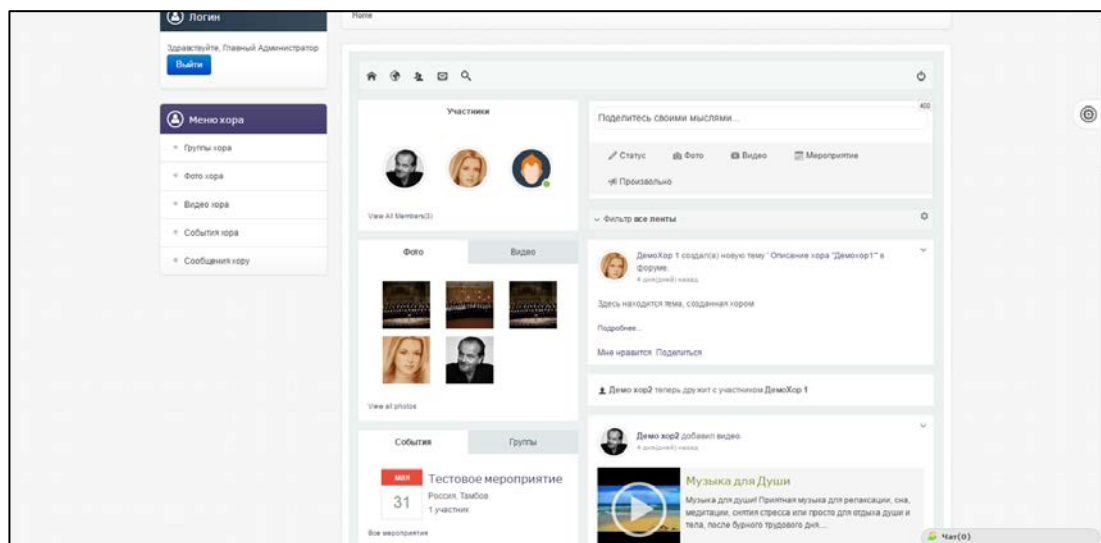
Логин

Здравствуйте, Главный Администратор

Выйти

Меню хора

Группы хора

Фото хора

Видео хора

События хора

Сообщения хору

Home

Участники

View All Members(3)

Фото

Видео

View all photos

События

Группы

МАЙ

31

Тестовое мероприятие

Россия, Тамбов

1 участник

Все мероприятия

400

Поделитесь своими мыслями...

Статус

Фото

Видео

Мероприятие

Произвольно

Фильтр все ленты

ДемоХор 1 создал(а) новую тему ' Описание хора "Демохор1" ' в форуме.

4 дня(дней) назад

Здесь находится тема, созданная хором

Подробнее...

Мне нравится Поделиться

Демо хор2 теперь дружит с участником ДемоХор 1

Демо хор2 добавил видео.

4 дня(дней) назад

Музыка для Души

Музыка для души! Приятная музыка для релаксации, сна, медитации, снятия стресса или просто для отдыха души и тела, после бурного трудового дня...

Чат(0)